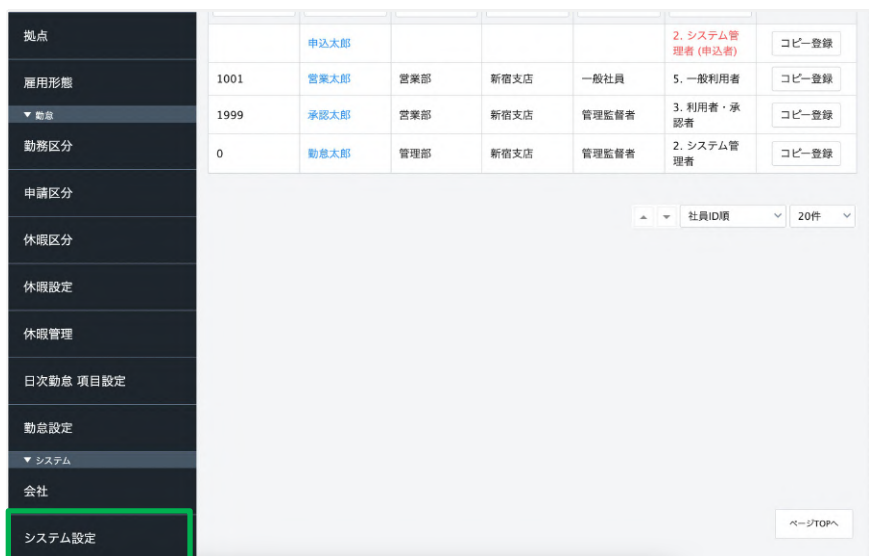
拠点

雇用形態

▼ 勤怠

勤務区分

申請区分

休暇区分

休暇設定

休暇管理

日次勤怠 項目設定

勤怠設定

▼ システム

会社

システム設定

|  |  |  |  |  |  |  |
|---|---|---|---|---|---|---|
|  | 申込太郎 |  |  |  | 2. システム管理者 (申込者) | コピー登録 |
| 1001 | 営業太郎 | 営業部 | 新宿支店 | 一般社員 | 5. 一般利用者 | コピー登録 |
| 1999 | 承認太郎 | 営業部 | 新宿支店 | 管理監督者 | 3. 利用者・承認者 | コピー登録 |
| 0 | 勤怠太郎 | 管理部 | 新宿支店 | 管理監督者 | 2. システム管理者 | コピー登録 |

社員ID順
20件

ページTOPへ